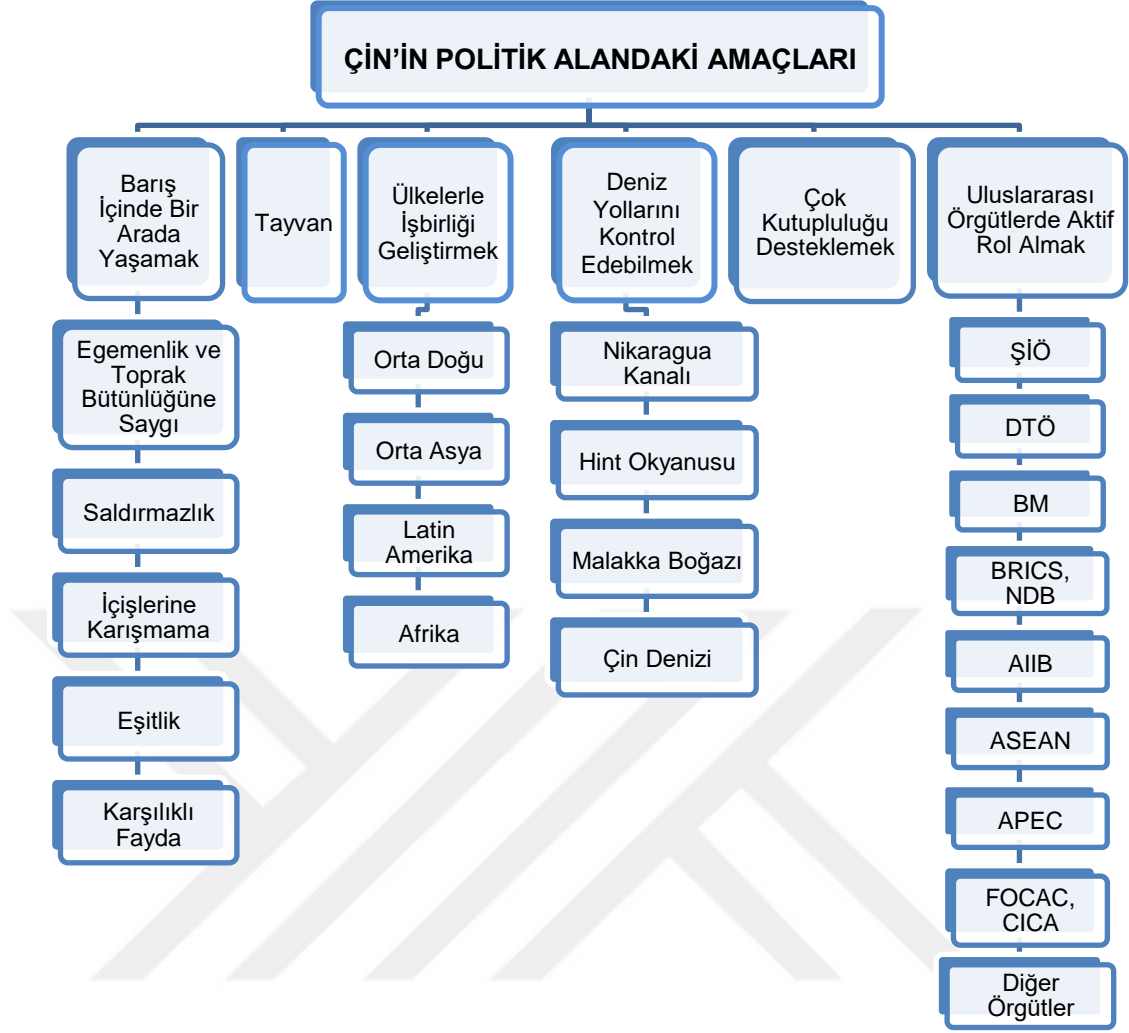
ÇİN'İN POLİTİK ALANDAKİ AMAÇLARI

Barış İçinde Bir Arada Yaşamak

Egemenlik ve Toprak Bütünlüğüne Saygı

Saldırmazlık

İçişlerine Karışmama

Eşitlik

Karşılıklı Fayda

Tayvan

Ülkelerle İşbirliği Geliştirmek

Orta Doğu

Orta Asya

Latin Amerika

Afrika

Deniz Yollarını Kontrol Edebilmek

Nikaragua Kanalı

Hint Okyanusu

Malakka Boğazı

Çin Denizi

Çok Kutupluluğu Desteklemek

Uluslararası Örgütlerde Aktif Rol Almak

ŞİÖ

DTÖ

BM

BRICS, NDB

AIIB

ASEAN

APEC

FOCAC, CICA

Diğer Örgütler